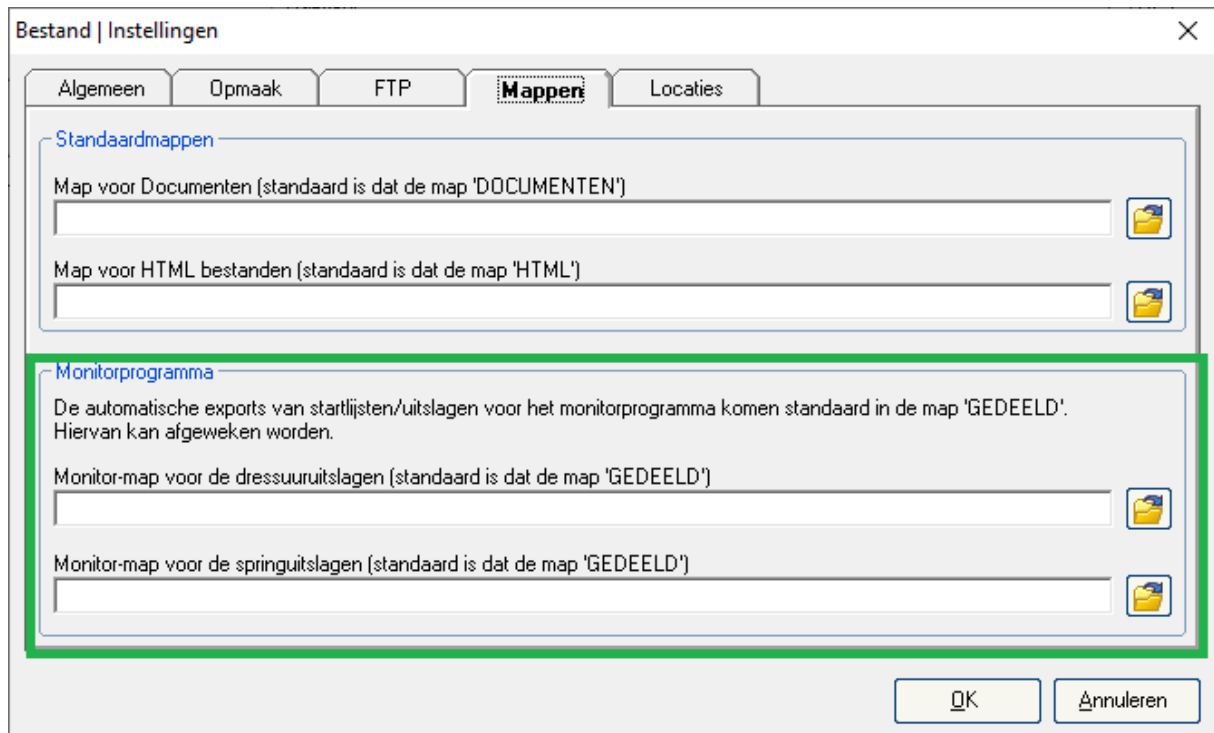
Bestand | Instellingen

Algemeen
Opmaak
FTP
Mappen
Locaties

Standaardmappen

Map voor Documenten (standaard is dat de map 'DOCUMENTEN')

Map voor HTML bestanden (standaard is dat de map 'HTML')

Monitorprogramma

De automatische exports van startlijsten/uitslagen voor het monitorprogramma komen standaard in de map 'GEDEELD'. Hiervan kan afgeweken worden.

Monitor-map voor de dressuuruitslagen (standaard is dat de map 'GEDEELD')

Monitor-map voor de springuitslagen (standaard is dat de map 'GEDEELD')

OK
Annuleren